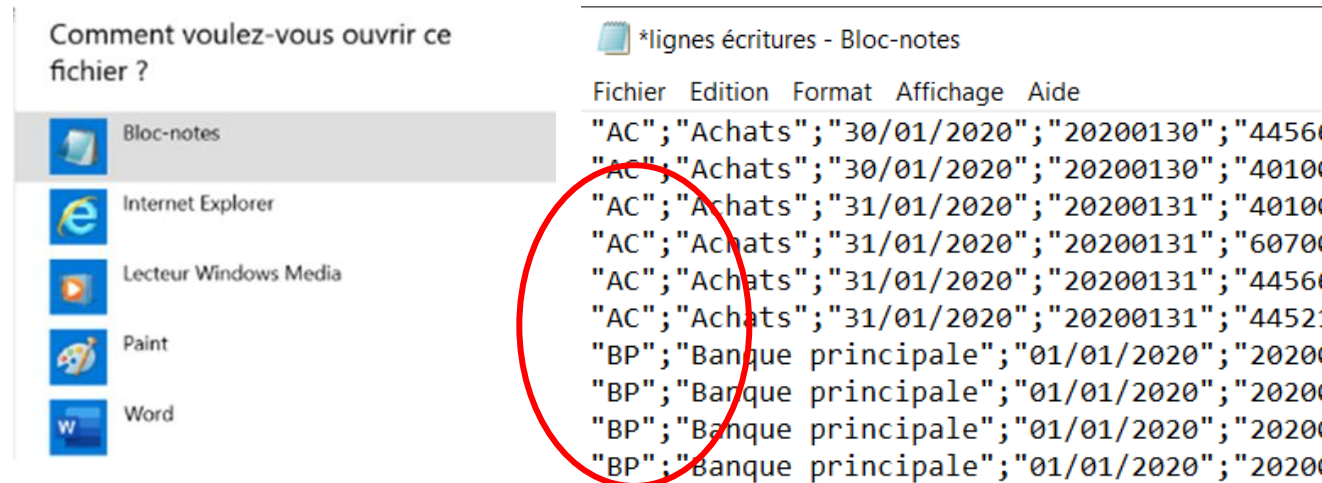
Comment voulez-vous ouvrir ce fichier ?

Bloc-notes

Internet Explorer

Lecteur Windows Media

Paint

Word

*lignes écritures - Bloc-notes

Fichier Edition Format Affichage Aide

"AC";"Achats";"30/01/2020";"20200130";"4456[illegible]
"AC";"Achats";"30/01/2020";"20200130";"4010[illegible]
"AC";"Achats";"31/01/2020";"20200131";"4010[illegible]
"AC";"Achats";"31/01/2020";"20200131";"6070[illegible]
"AC";"Achats";"31/01/2020";"20200131";"4456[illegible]
"AC";"Achats";"31/01/2020";"20200131";"4452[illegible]
"BP";"Banque principale";"01/01/2020";"2020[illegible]
"BP";"Banque principale";"01/01/2020";"2020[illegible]
"BP";"Banque principale";"01/01/2020";"2020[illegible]
"BP";"Banque principale";"01/01/2020";"2020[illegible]